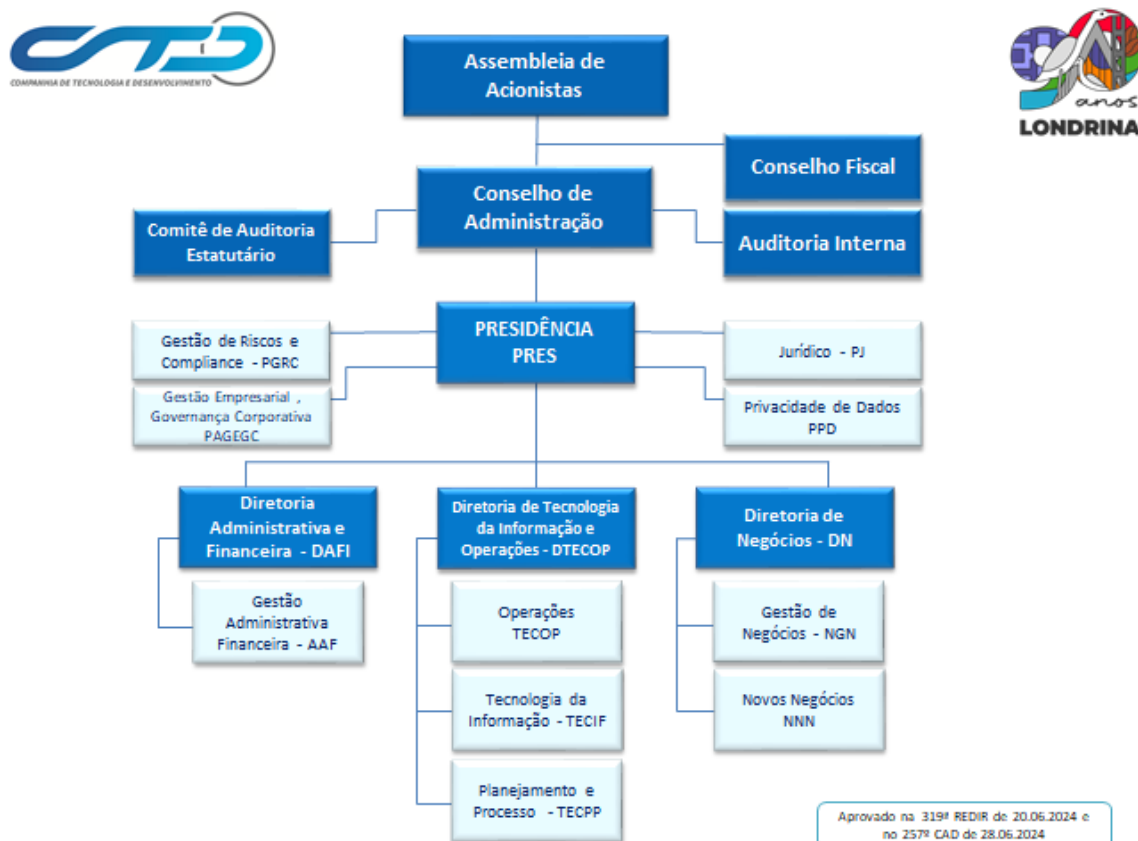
CTD
COMPANHIA DE TECNOLOGIA E DESENVOLVIMENTO

anos
LONDRINA

Assembleia de Acionistas

Conselho Fiscal

Conselho de Administração

Comitê de Auditoria Estatutário

Auditoria Interna

PRESIDÊNCIA PRES

Gestão de Riscos e Compliance - PGRC

Gestão Empresarial , Governança Corporativa PAGEGC

Jurídico - PJ

Privacidade de Dados PPD

Diretoria Administrativa e Financeira - DAFI

Gestão Administrativa Financeira - AAF

Diretoria de Tecnologia da Informação e Operações - DTECOP

Operações TECOP

Tecnologia da Informação - TECIF

Planejamento e Processo - TECPP

Diretoria de Negócios - DN

Gestão de Negócios - NGN

Novos Negócios NNN

Aprovado na 319ª REDIR de 20.06.2024 e no 257º CAD de 28.06.2024